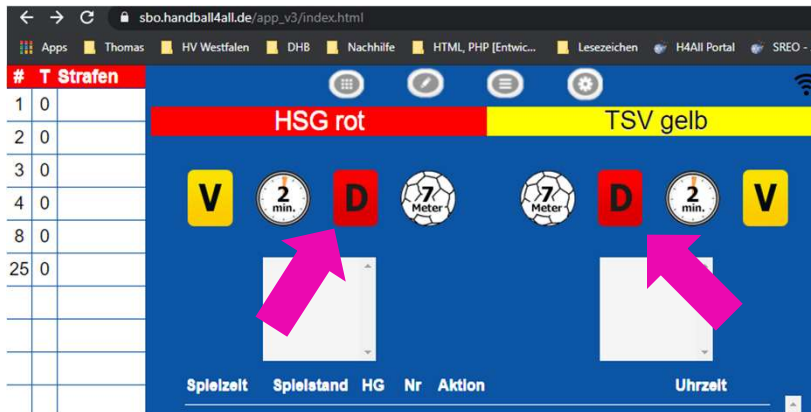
sbo.handball4all.de/app_v3/index.html

Apps Thomas HV Westfalen DHB Nachhilfe HTML, PHP [Entwic... Lesezeichen H4All Portal SREO -

| # | T | Strafen |
|---|---|---|
| 1 | 0 | |
| 2 | 0 | |
| 3 | 0 | |
| 4 | 0 | |
| 8 | 0 | |
| 25 | 0 | |

HSG rot

TSV gelb

V 2 min. D 7 Meter

7 Meter D 2 min. V

Spielzeit Spielstand HG Nr Aktion Uhrzeit